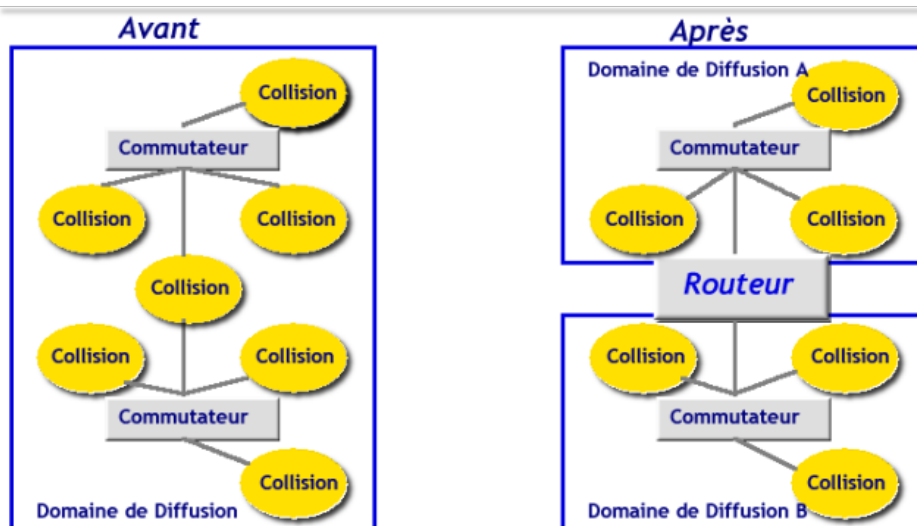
Avant

Collision
Commutateur
Collision
Collision
Collision
Collision
Collision
Commutateur
Collision
Domaine de Diffusion

Après

Domaine de Diffusion A
Collision
Commutateur
Collision
Collision
Routeur
Collision
Collision
Commutateur
Collision
Domaine de Diffusion B